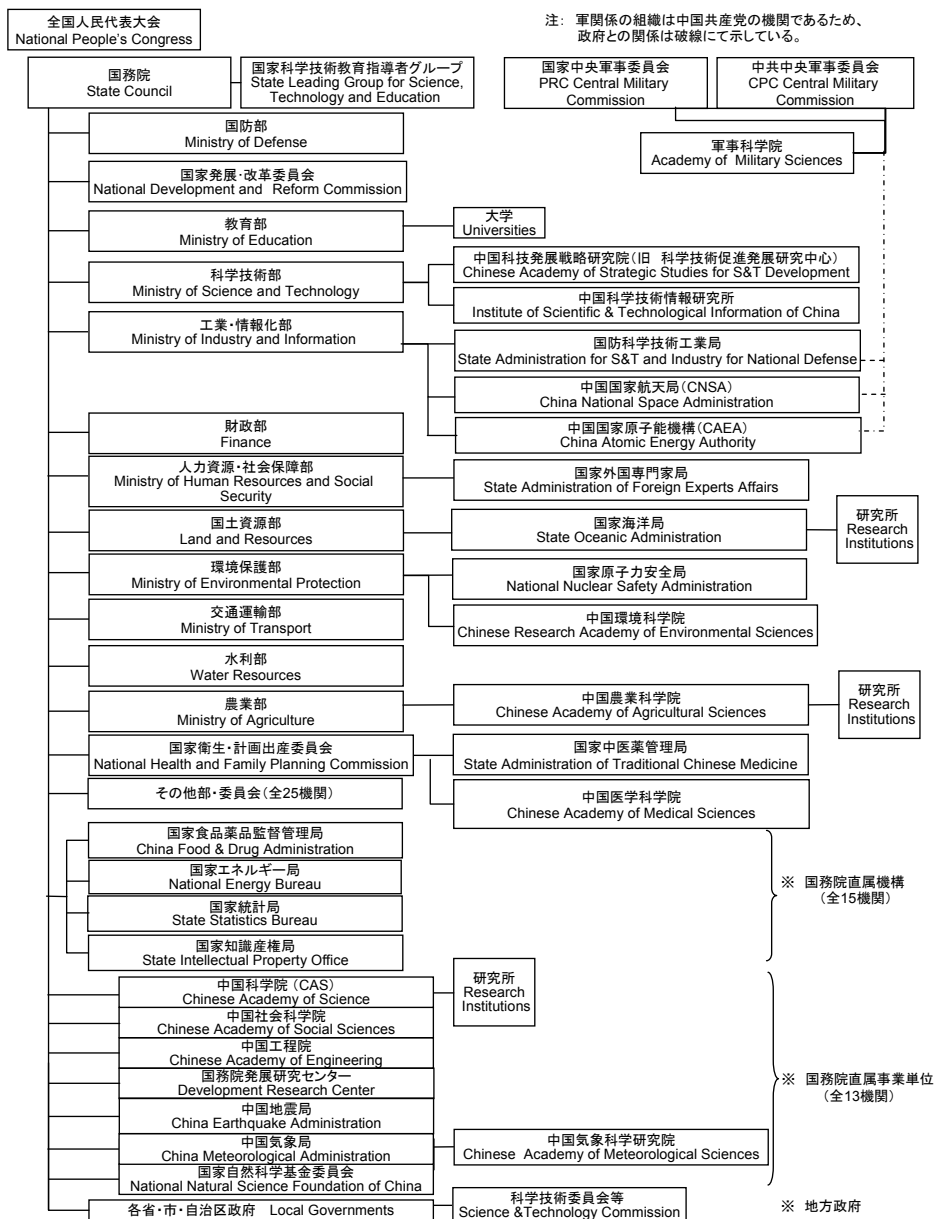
全国人民代表大会
National People's Congress

注：軍関係の組織は中国共産党の機関であるため、政府との関係は破線にて示している。

国務院
State Council

国家科学技術教育指導者グループ
State Leading Group for Science, Technology and Education

国家中央軍事委員会
PRC Central Military Commission

中共中央軍事委員会
CPC Central Military Commission

軍事科学院
Academy of Military Sciences

国防部
Ministry of Defense

国家発展･改革委員会
National Development and Reform Commission

教育部
Ministry of Education

大学
Universities

科学技術部
Ministry of Science and Technology

中国科技発展戦略研究院（旧 科学技術促進発展研究中心）
Chinese Academy of Strategic Studies for S&T Development

中国科学技術情報研究所
Institute of Scientific & Technological Information of China

工業･情報化部
Ministry of Industry and Information

国防科学技術工業局
State Administration for S&T and Industry for National Defense

中国国家航天局（CNSA）
China National Space Administration

中国国家原子能機構（CAEA）
China Atomic Energy Authority

財政部
Finance

人力資源･社会保障部
Ministry of Human Resources and Social Security

国家外国専門家局
State Administration of Foreign Experts Affairs

国土資源部
Land and Resources

国家海洋局
State Oceanic Administration

研究所
Research Institutions

環境保護部
Ministry of Environmental Protection

国家原子力安全局
National Nuclear Safety Administration

中国環境科学院
Chinese Research Academy of Environmental Sciences

交通運輸部
Ministry of Transport

水利部
Water Resources

農業部
Ministry of Agriculture

中国農業科学院
Chinese Academy of Agricultural Sciences

研究所
Research Institutions

国家衛生･計画出産委員会
National Health and Family Planning Commission

国家中医薬管理局
State Administration of Traditional Chinese Medicine

その他部･委員会（全25機関）

中国医学科学院
Chinese Academy of Medical Sciences

国家食品薬品監督管理局
China Food & Drug Administration

国家エネルギー局
National Energy Bureau

国家統計局
State Statistics Bureau

国家知識産権局
State Intellectual Property Office

※ 国務院直属機構（全15機関）

中国科学院（CAS）
Chinese Academy of Science

研究所
Research Institutions

中国社会科学院
Chinese Academy of Social Sciences

中国工程院
Chinese Academy of Engineering

国務院発展研究センター
Development Research Center

中国地震局
China Earthquake Administration

中国気象局
China Meteorological Administration

中国気象科学研究院
Chinese Academy of Meteorological Sciences

国家自然科学基金委員会
National Natural Science Foundation of China

※ 国務院直属事業単位（全13機関）

各省･市･自治区政府 Local Governments

科学技術委員会等
Science &Technology Commission

※ 地方政府